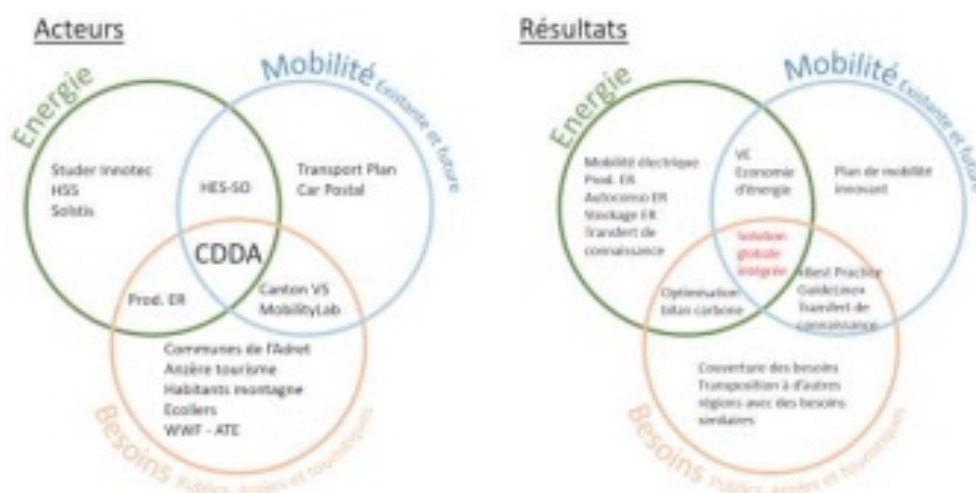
Acteurs

Energie

Mobilité Existante et future

Studer Innotec
HSS
Solstis

HES-SO

Transport Plan
Car Postal

CDDA

Prod. ER

Canton VS
MobilityLab

Communes de l'Adret
Anzère tourisme
Habitants montagne
Ecoliers
WWF - ATE

Besoins Publics, écoles et touristiques

Résultats

Energie

Mobilité Existante et future

Mobilité électrique
Prod. ER
Autoconso ER
Stockage ER
Transfert de connaissance

VE
Economie d'énergie

Plan de mobilité innovant

Solution globale intégrée

Optimisation bilan carbone

Best Practice
Guidelines
Transfert de connaissance

Couverture des besoins
Transposition à d'autres régions avec des besoins similaires

Besoins Publics, écoles et touristiques